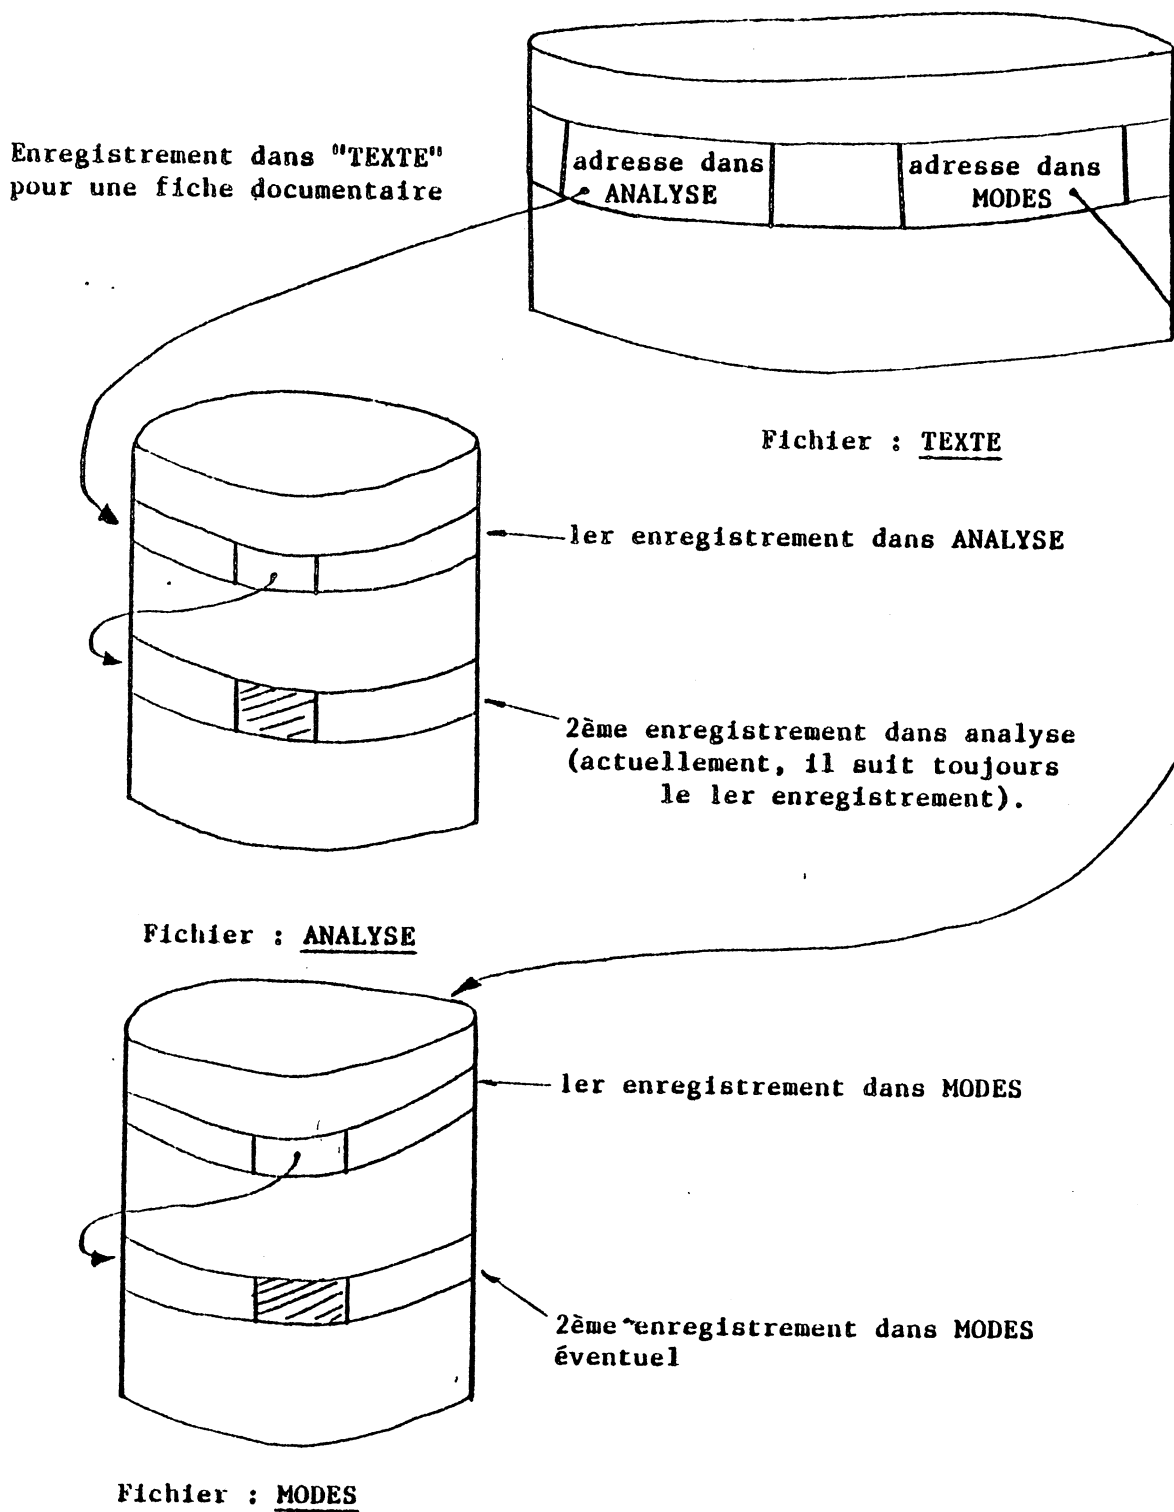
Enregistrement dans "TEXTE" pour une fiche documentaire

adresse dans ANALYSE

adresse dans MODES

Fichier : TEXTE

1er enregistrement dans ANALYSE

2ème enregistrement dans analyse (actuellement, il suit toujours le 1er enregistrement).

Fichier : ANALYSE

1er enregistrement dans MODES

2ème enregistrement dans MODES éventuel

Fichier : MODES